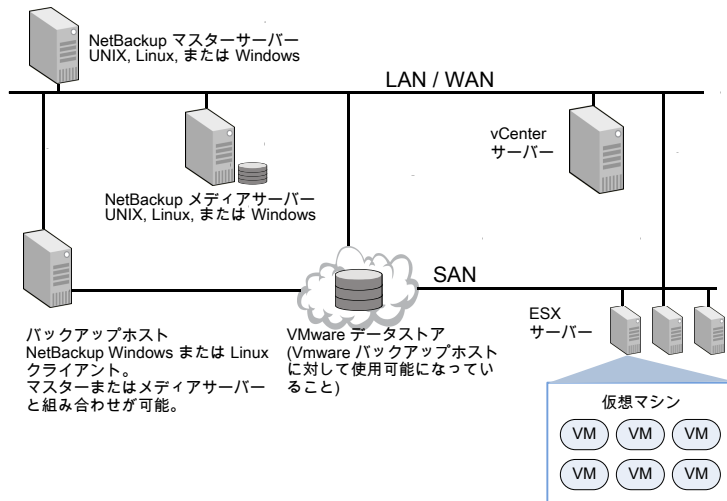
NetBackup マスターサーバー
UNIX, Linux, または Windows

LAN / WAN

NetBackup メディアサーバー
UNIX, Linux, または Windows

vCenter
サーバー

SAN

バックアップホスト
NetBackup Windows または Linux クライアント。
マスターまたはメディアサーバーと組み合わせが可能。

VMware データストア
(Vmware バックアップホストに対して使用可能になっていること)

ESX
サーバー

仮想マシン

VM VM VM
VM VM VM